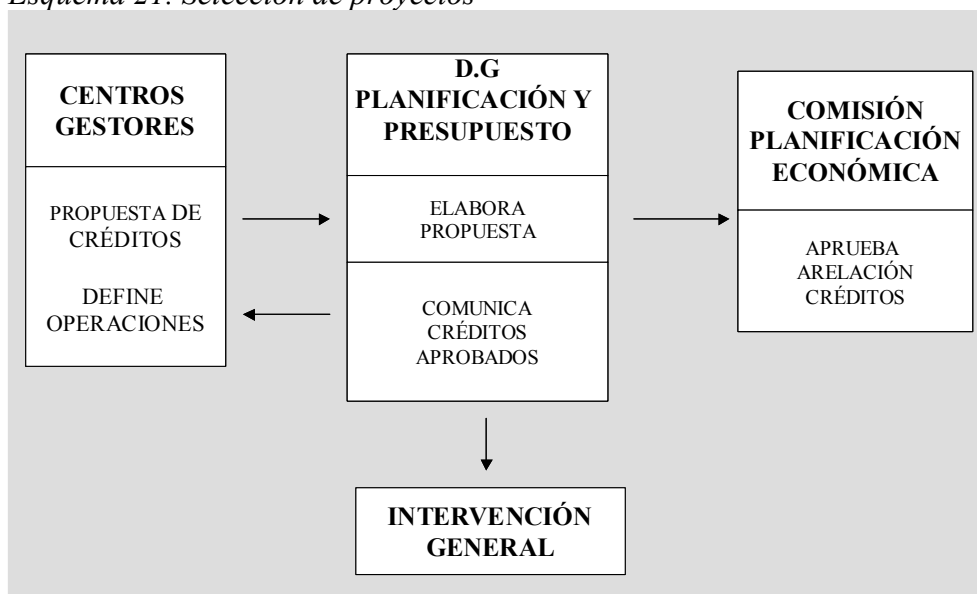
Esquema 21: Selección de proyectos

CENTROS GESTORES

PROPUESTA DE CRÉDITOS

DEFINE OPERACIONES

D.G PLANIFICACIÓN Y PRESUPUESTO

ELABORA PROPUESTA

COMUNICA CRÉDITOS APROBADOS

COMISIÓN PLANIFICACIÓN ECONÓMICA

APRUEBA ARELACIÓN CRÉDITOS

INTERVENCIÓN GENERAL